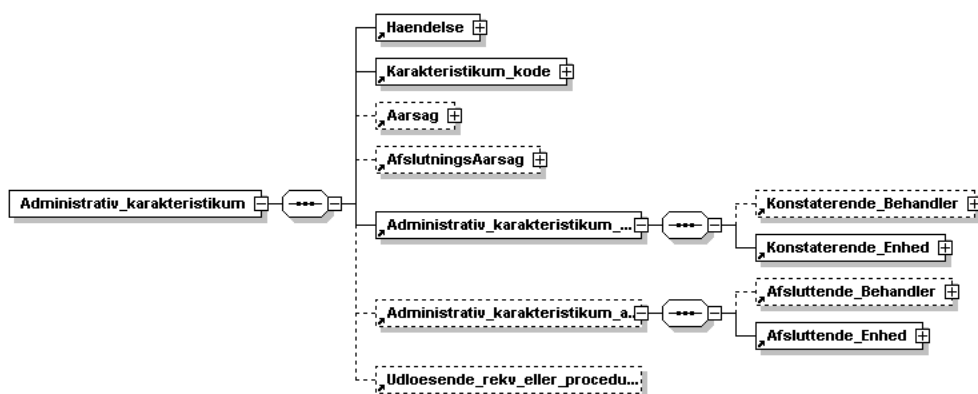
Administrativ_karakteristikum

Haendelse

Karakteristikum_kode

Aarsag

AfslutningsAarsag

Administrativ_karakteristikum_...

Konstaterende_Behandler

Konstaterende_Enhed

Administrativ_karakteristikum_a...

Afsluttende_Behandler

Afsluttende_Enhed

Udloesende_rekv_eller_procedu...